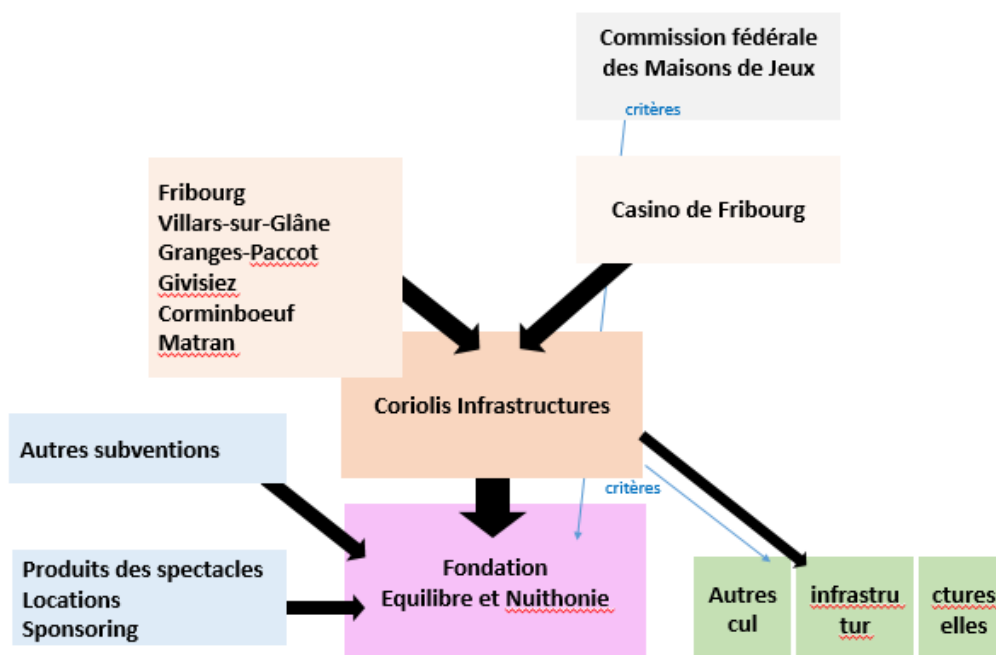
Commission fédérale des Maisons de Jeux

critères

Fribourg
Villars-sur-Glâne
Granges-Paccot
Givisiez
Corminboeuf
Matran

Casino de Fribourg

Coriolis Infrastructures

Autres subventions

critères

Fondation
Equilibre et Nuithonie

Produits des spectacles
Locations
Sponsoring

Autres cul

infrastru tur

ctures elles